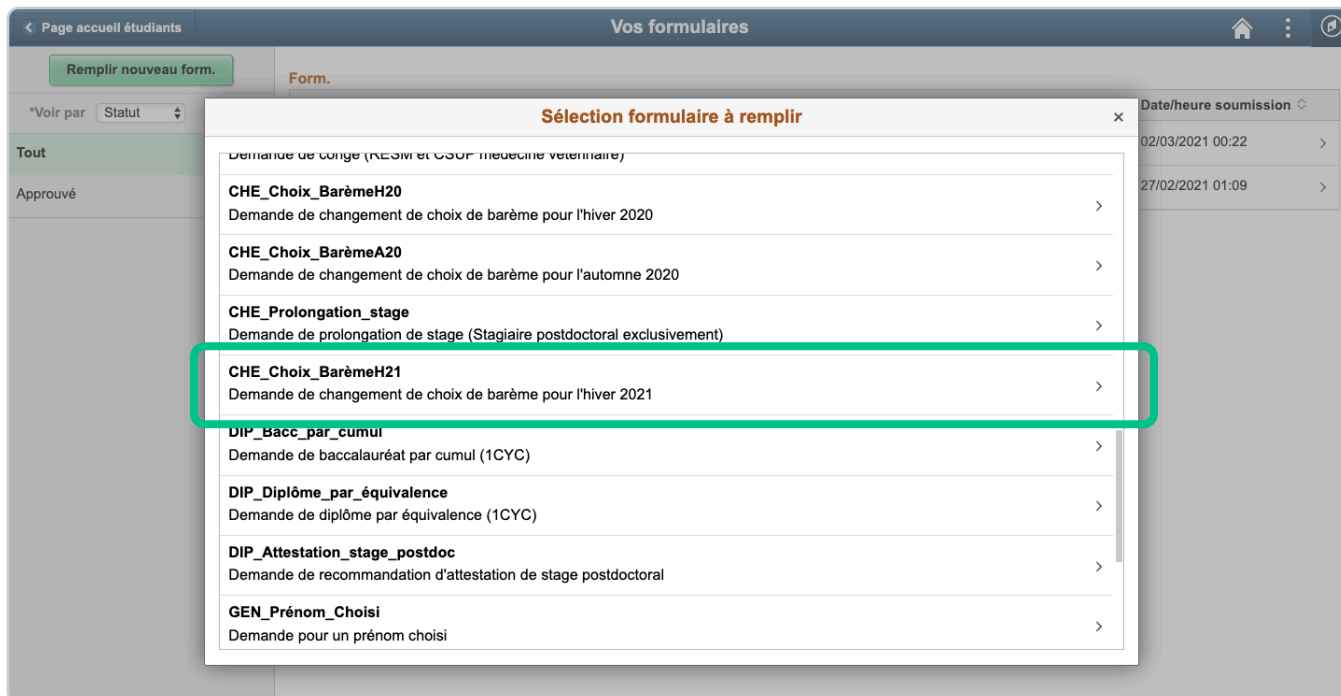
Page accueil étudiants

Vos formulaires

Remplir nouveau form.

*Voir par Statut

Tout

Approuvé

Form.

Date/heure soumission

02/03/2021 00:22

27/02/2021 01:09

Sélection formulaire à remplir

×

Demande de congé (RESM et CSUP médecine vétérinaire)

CHE_Choix_BarèmeH20
Demande de changement de choix de barème pour l'hiver 2020

CHE_Choix_BarèmeA20
Demande de changement de choix de barème pour l'automne 2020

CHE_Prolongation_stage
Demande de prolongation de stage (Stagiaire postdoctoral exclusivement)

CHE_Choix_BarèmeH21
Demande de changement de choix de barème pour l'hiver 2021

DIP_Bacc_par_cumul
Demande de baccalauréat par cumul (1CYC)

DIP_Diplôme_par_équivalence
Demande de diplôme par équivalence (1CYC)

DIP_Attestation_stage_postdoc
Demande de recommandation d'attestation de stage postdoctoral

GEN_Prénom_Choisi
Demande pour un prénom choisi